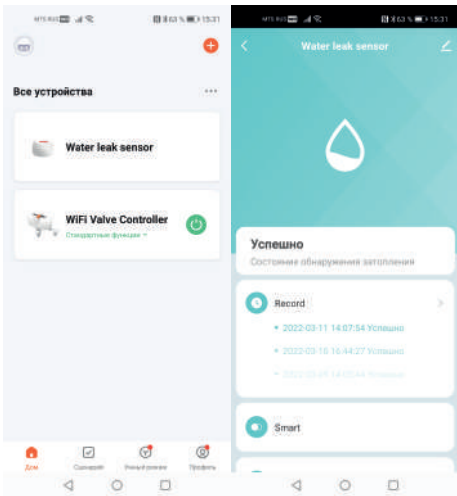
MTS RUS 15:31

Все устройства

Water leak sensor

WiFi Valve Controller
Стандартные функции

Дом
Сценарий
Умный режим
Профиль

MTS RUS 15:31

Water leak sensor

Успешно
Состояние обнаружения затопления

Record
2022-03-11 14:07:54 Успешно
2022-03-10 16:44:27 Успешно
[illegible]

Smart